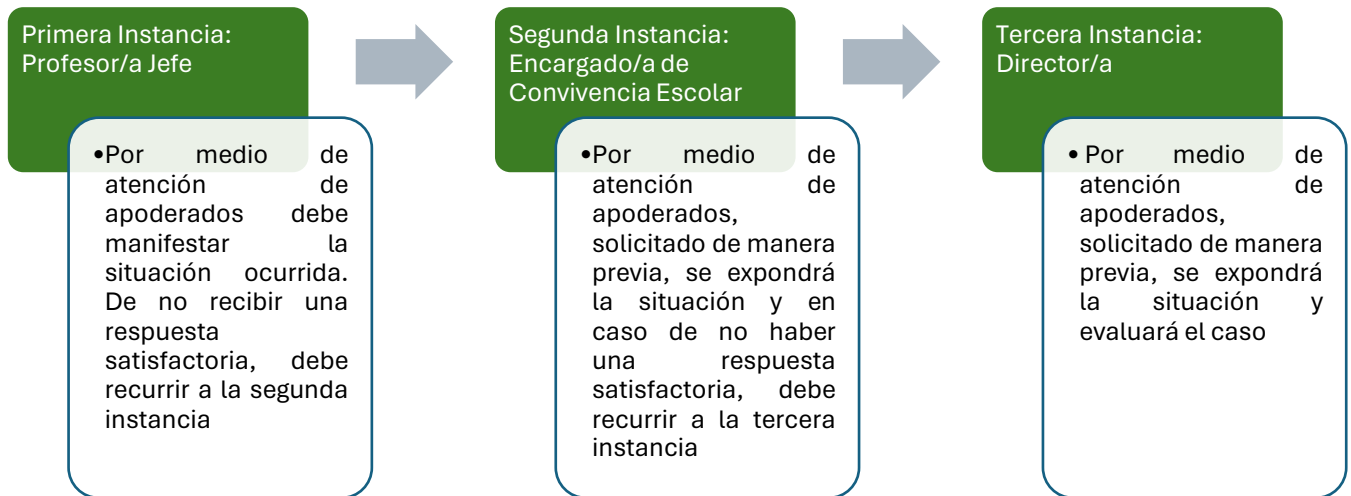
Primera Instancia: Profesor/a Jefe

•Por medio de atención de apoderados debe manifestar la situación ocurrida. De no recibir una respuesta satisfactoria, debe recurrir a la segunda instancia

Segunda Instancia: Encargado/a de Convivencia Escolar

•Por medio de atención de apoderados, solicitado de manera previa, se expondrá la situación y en caso de no haber una respuesta satisfactoria, debe recurrir a la tercera instancia

Tercera Instancia: Director/a

•Por medio de atención de apoderados, solicitado de manera previa, se expondrá la situación y evaluará el caso